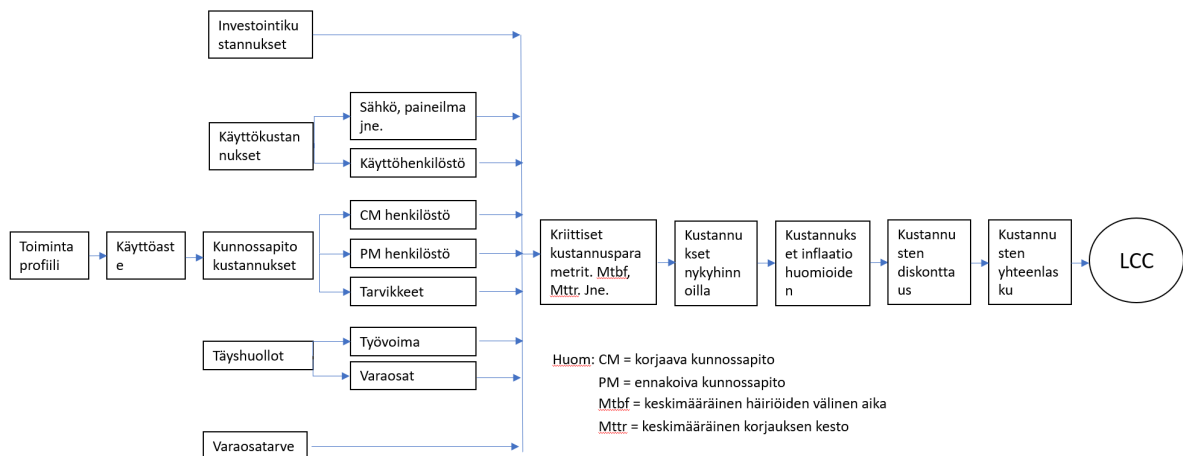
Investointikustannukset

Sähkö, paineilma jne.

Käyttökustannukset

Käyttöhenkilöstö

CM henkilöstö

Toimintaprofiili

Käyttöaste

Kunnossapitokustannukset

PM henkilöstö

Tarvikkeet

Kriittiset kustannusparametrit. Mtbf, Mttr. Jne.

Kustannukset nykyhinnoilla

Kustannukset inflaatio huomioiden

Kustannusten diskonttaus

Kustannusten yhteenlasku

LCC

Täyshuollot

Työvoima

Varaosat

Huom: CM = korjaava kunnossapito
PM = ennakoiva kunnossapito
Mtbf = keskimääräinen häiriöiden välinen aika
Mttr = keskimääräinen korjauksen kesto

Varaosatarve